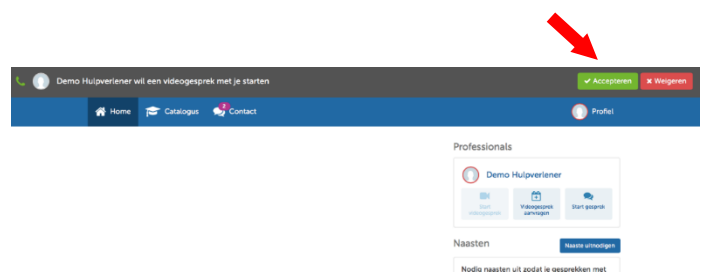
Demo Hulpverlener wil een videogesprek met je starten

✔ Accepteren ✖ Weigeren

Home Catalogus 2 Contact

Profiel

Professionals

Demo Hulpverlener

Start videogesprek

Videogesprek aanvragen

Start gesprek

Naasten

Naaste uitnodigen

Nodig naasten uit zodat je gesprekken met